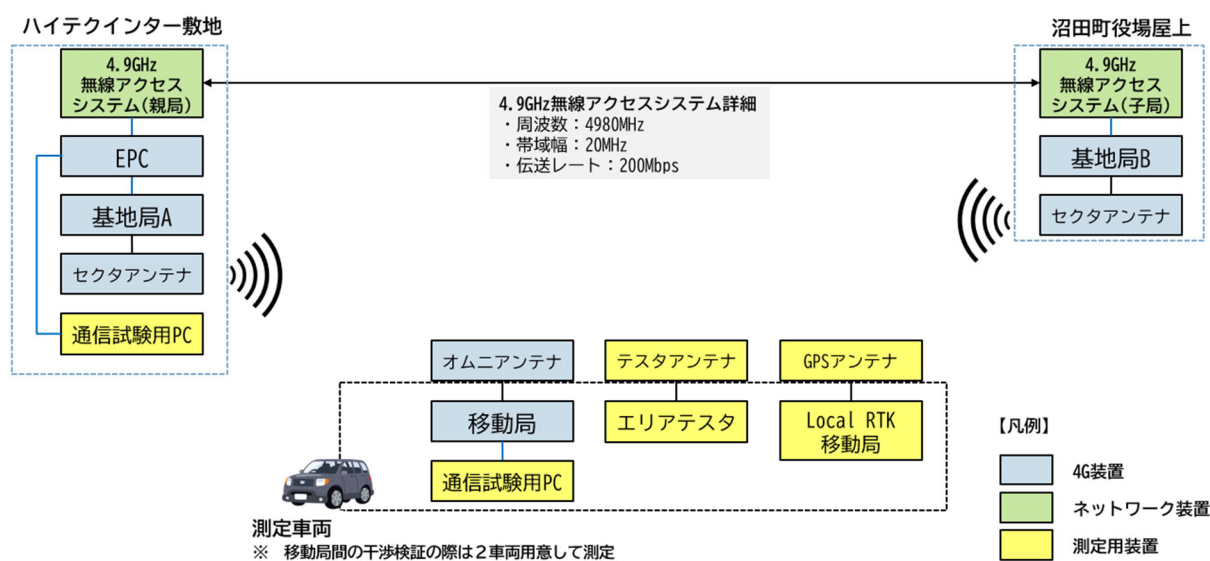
ハイテクインター敷地

4.9GHz
無線アクセスシステム(親局)

EPC

基地局A

セクタアンテナ

通信試験用PC

4.9GHz無線アクセスシステム詳細
・周波数：4980MHz
・帯域幅：20MHz
・伝送レート：200Mbps

沼田町役場屋上

4.9GHz
無線アクセスシステム(子局)

基地局B

セクタアンテナ

オムニアンテナ

移動局

通信試験用PC

テスタアンテナ

エリアテスタ

GPSアンテナ

Local RTK
移動局

測定車両
※ 移動局間の干渉検証の際は２車両用意して測定

【凡例】

4G装置

ネットワーク装置

測定用装置